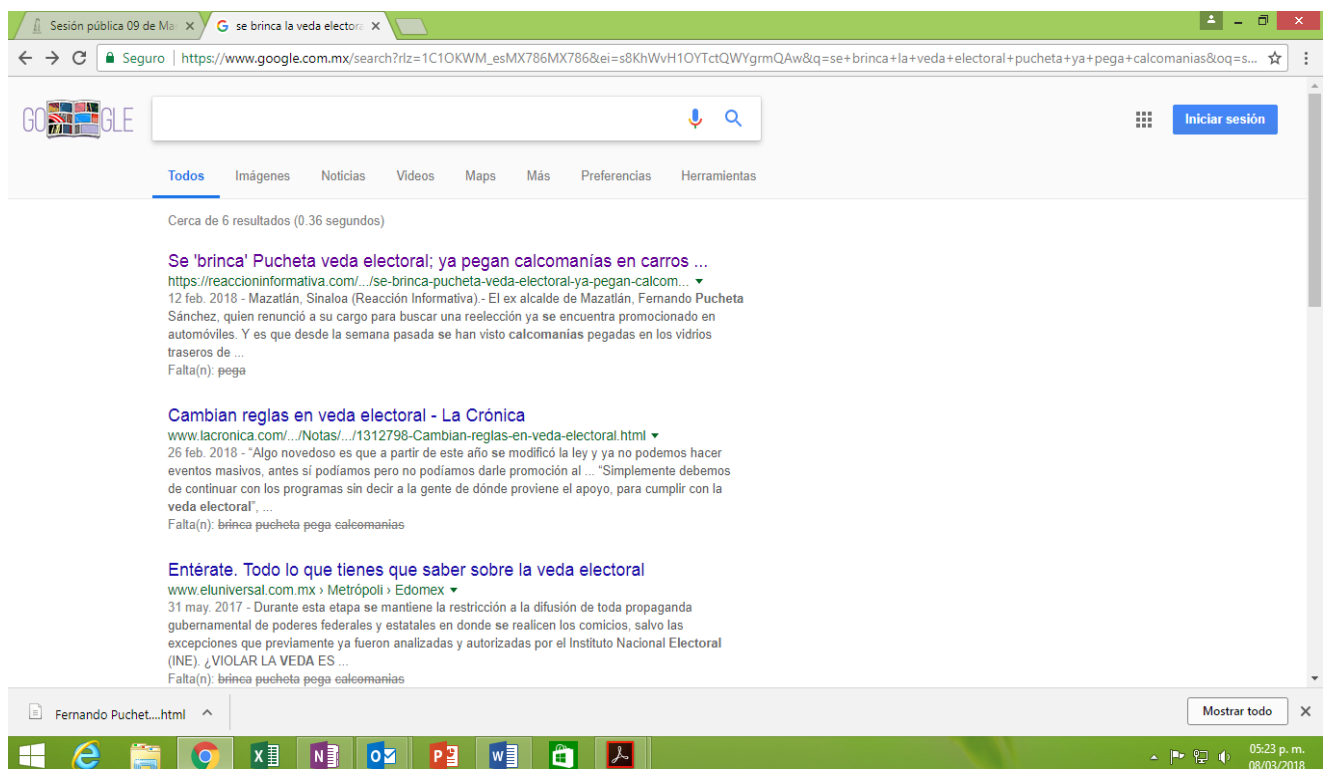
Sesión pública 09 de Ma ×
se brinca la veda electora ×

Seguro | https://www.google.com.mx/search?rlz=1C1OKWM_esMX786MX786&ei=s8KhWvH1OYTctQWYgrmQAw&q=se+brinca+la+veda+electoral+pucheta+ya+pega+calcomanias&oq=s...

Iniciar sesión

Todos Imágenes Noticias Videos Maps Más Preferencias Herramientas

Cerca de 6 resultados (0.36 segundos)

Se 'brinca' Pucheta veda electoral; ya pegan calcomanías en carros ...
https://reaccioninformativa.com/.../se-brinca-pucheta-veda-electoral-ya-pegan-calcom...
12 feb. 2018 - Mazatlán, Sinaloa (Reacción Informativa).- El ex alcalde de Mazatlán, Fernando Pucheta Sánchez, quien renunció a su cargo para buscar una reelección ya se encuentra promocionado en automóviles. Y es que desde la semana pasada se han visto calcomanías pegadas en los vidrios traseros de ...
Falta(n): pega

Cambian reglas en veda electoral - La Crónica
www.lacronica.com/.../Notas/.../1312798-Cambian-reglas-en-veda-electoral.html
26 feb. 2018 - "Algo novedoso es que a partir de este año se modificó la ley y ya no podemos hacer eventos masivos, antes sí podíamos pero no podíamos darle promoción al ... "Simplemente debemos de continuar con los programas sin decir a la gente de dónde proviene el apoyo, para cumplir con la veda electoral", ...
Falta(n): brinca pucheta pega calcomanias

Entérate. Todo lo que tienes que saber sobre la veda electoral
www.eluniversal.com.mx › Metrópoli › Edomex
31 may. 2017 - Durante esta etapa se mantiene la restricción a la difusión de toda propaganda gubernamental de poderes federales y estatales en donde se realicen los comicios, salvo las excepciones que previamente ya fueron analizadas y autorizadas por el Instituto Nacional Electoral (INE). ¿VIOLAR LA VEDA ES ...
Falta(n): brinca pucheta pega calcomanias

Fernando Puchet....html
Mostrar todo

05:23 p. m.
08/03/2018